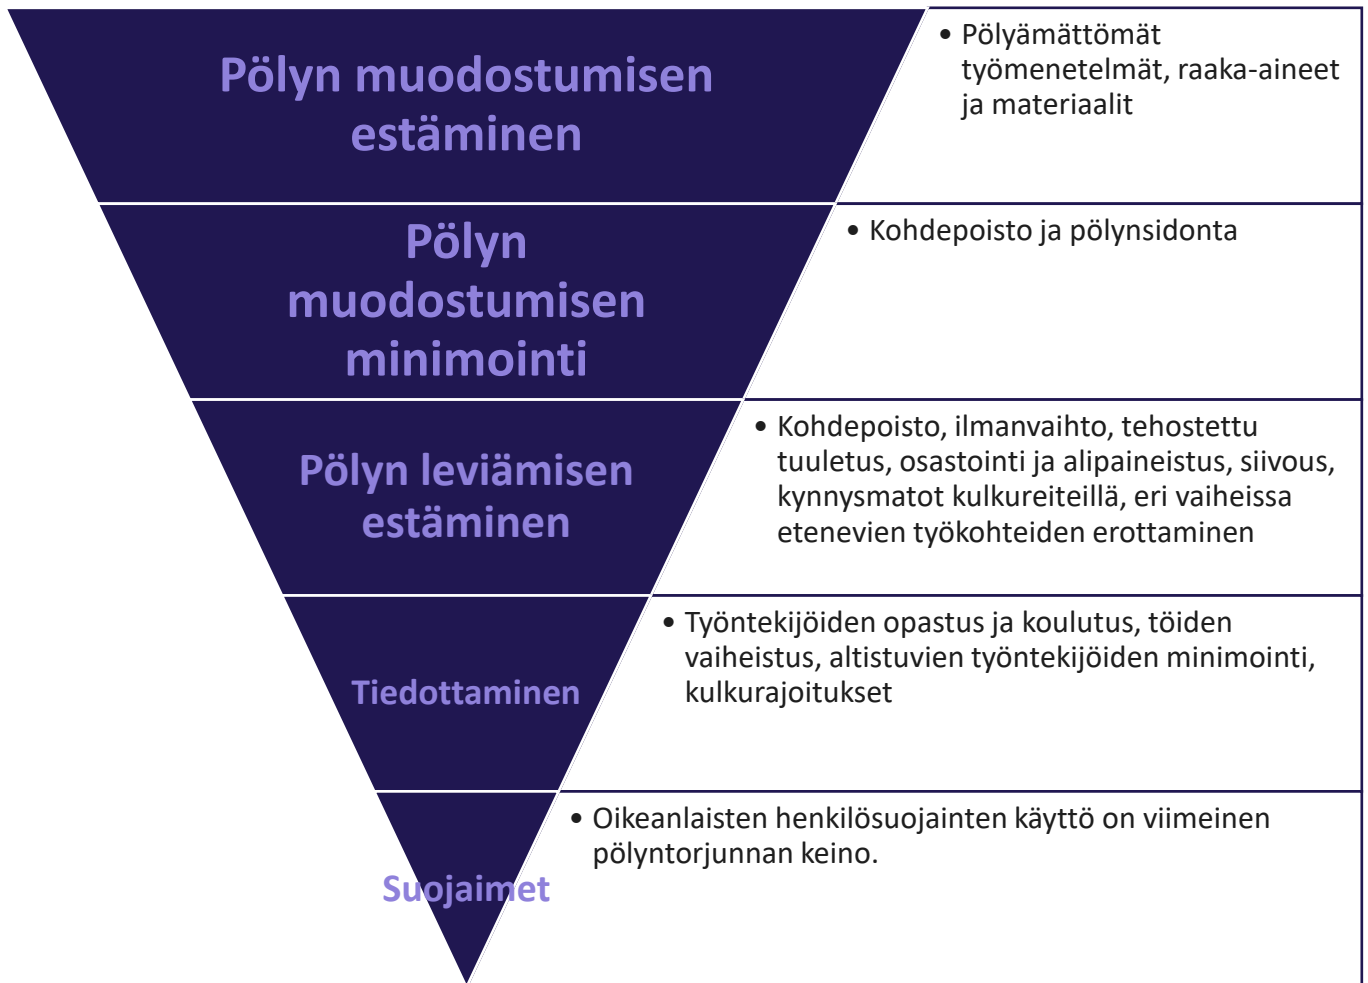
Pölyn muodostumisen estäminen

• Pölyämättömät työmenetelmät, raaka-aineet ja materiaalit

Pölyn muodostumisen minimointi

• Kohdepoisto ja pölynsidonta

Pölyn leviämisen estäminen

• Kohdepoisto, ilmanvaihto, tehostettu tuuletus, osastointi ja alipaineistus, siivous, kynnysmatot kulkureiteillä, eri vaiheissa etenevien työkohteiden erottaminen

Tiedottaminen

• Työntekijöiden opastus ja koulutus, töiden vaiheistus, altistuvien työntekijöiden minimointi, kulkurajoitukset

Suojaimet

• Oikeanlaisten henkilösuojainten käyttö on viimeinen pölyntorjunnan keino.